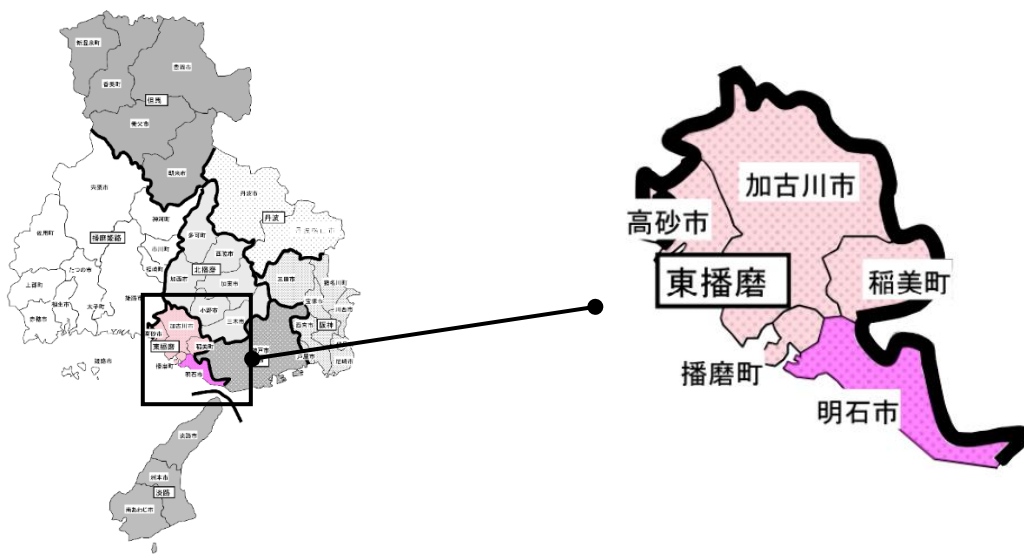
新温泉町
香美町
豊岡市
但馬
養父市
朝来市
丹波市
宍粟市
佐用町
神河町
丹波
播磨姫路
多可町
市川町
西脇市
丹波篠山市
上郡町
たつの市
福崎町
加西市
北播磨
相生市
太子町
姫路市
加東市
三田市
赤穂市
加古川市
小野市
三木市
神戸市
宝塚市
猪名川町
高砂市
東播磨
稲美町
阪神
播磨町
明石市
西宮市
芦屋市
尼崎市
洲本市
南あわじ市
淡路
淡路市

加古川市
高砂市
東播磨
稲美町
播磨町
明石市